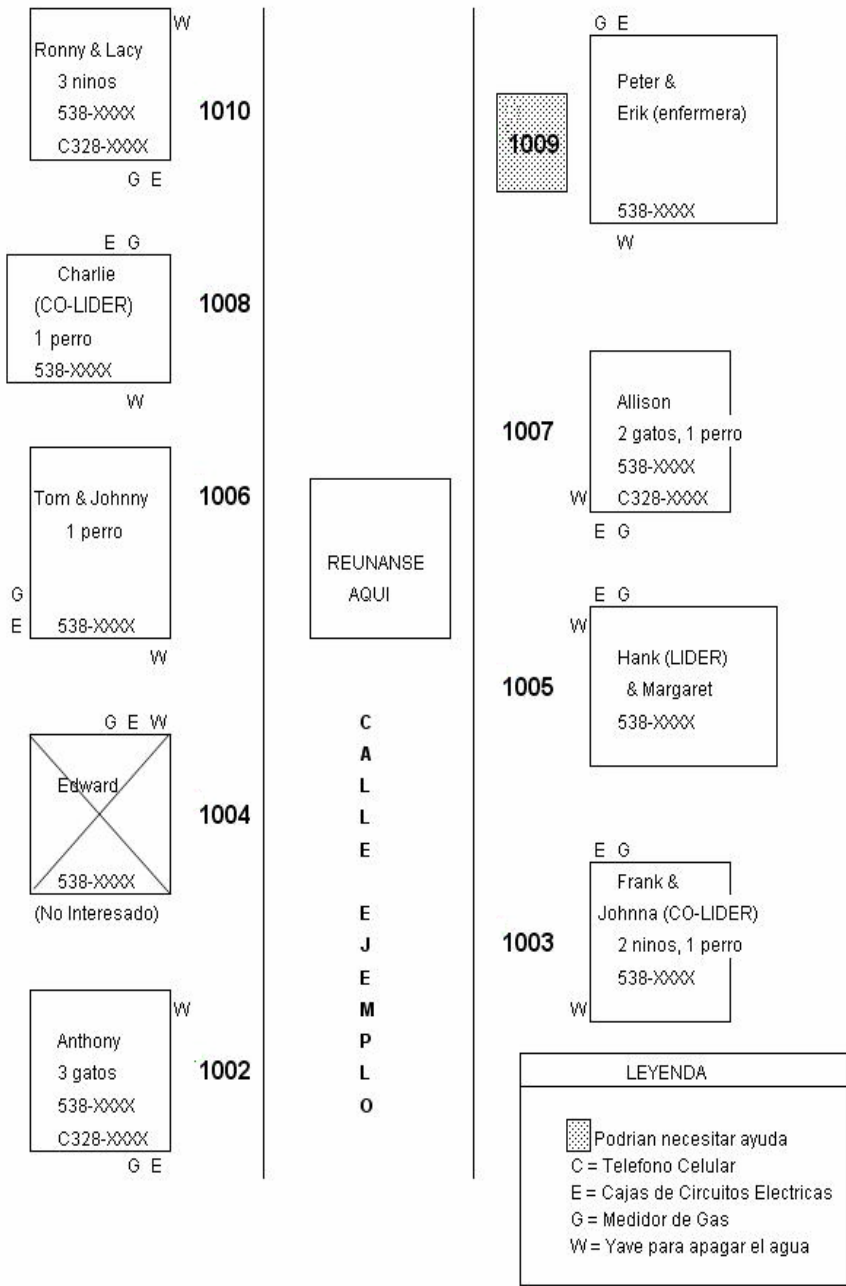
W
Ronny & Lacy
3 ninos
538-XXXX
C328-XXXX
1010
G E

E G
Charlie
(CO-LIDER)
1 perro
538-XXXX
1008
W

Tom & Johnny
1 perro
1006
G
E
538-XXXX
W

G E W
Edward
1004
538-XXXX
(No Interesado)

W
Anthony
3 gatos
538-XXXX
C328-XXXX
1002
G E

REUNANSE
AQUI

C
A
L
L
E

E
J
E
M
P
L
O

G E
1009
Peter &
Erik (enfermera)
538-XXXX
W

1007
Allison
2 gatos, 1 perro
538-XXXX
W
C328-XXXX
E G

E G
W
Hank (LIDER)
& Margaret
1005
538-XXXX

E G
Frank &
Johnna (CO-LIDER)
1003
2 ninos, 1 perro
538-XXXX
W

LEYENDA
Podrian necesitar ayuda
C = Telefono Celular
E = Cajas de Circuitos Electricas
G = Medidor de Gas
W = Yave para apagar el agua